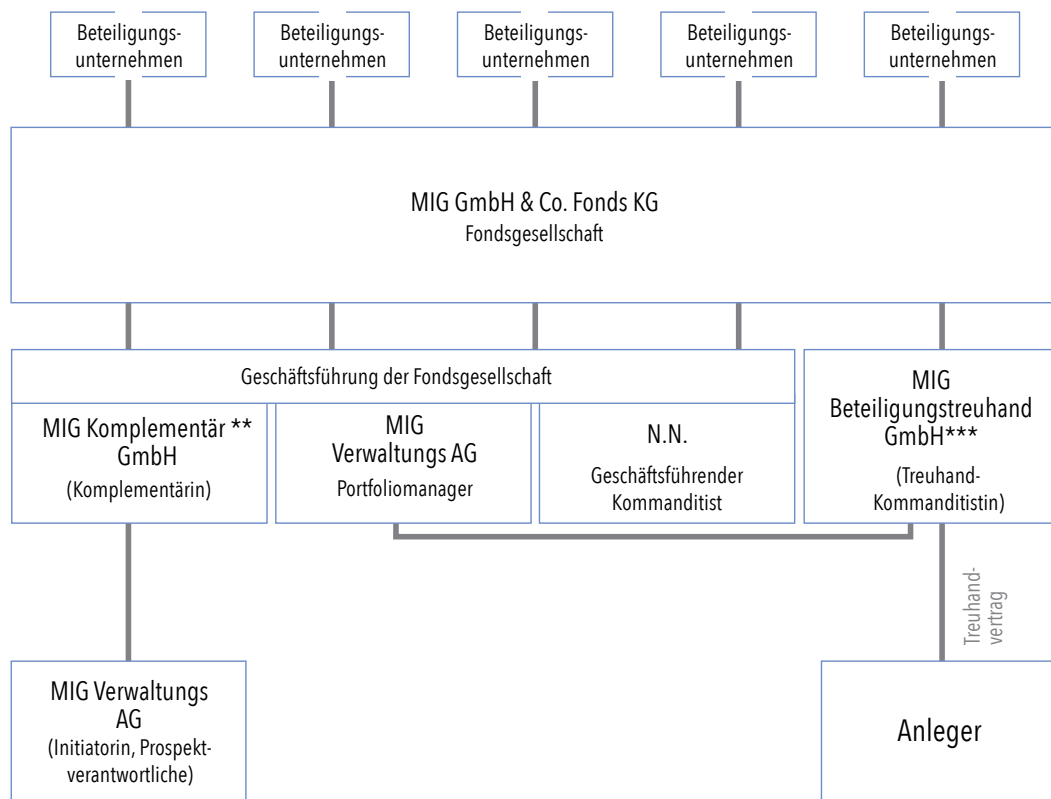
Beteiligungsunternehmen

Beteiligungsunternehmen

Beteiligungsunternehmen

Beteiligungsunternehmen

Beteiligungsunternehmen

MIG GmbH & Co. Fonds KG
Fondsgesellschaft

Geschäftsführung der Fondsgesellschaft

MIG Komplementär ** GmbH
(Komplementärin)

MIG Verwaltungs AG
Portfoliomanager

N.N.
Geschäftsführender Kommanditist

MIG Beteiligungstreuhand GmbH***
(Treuhand-Kommanditistin)

Treuhandvertrag

MIG Verwaltungs AG
(Initiatorin, Prospektverantwortliche)

Anleger